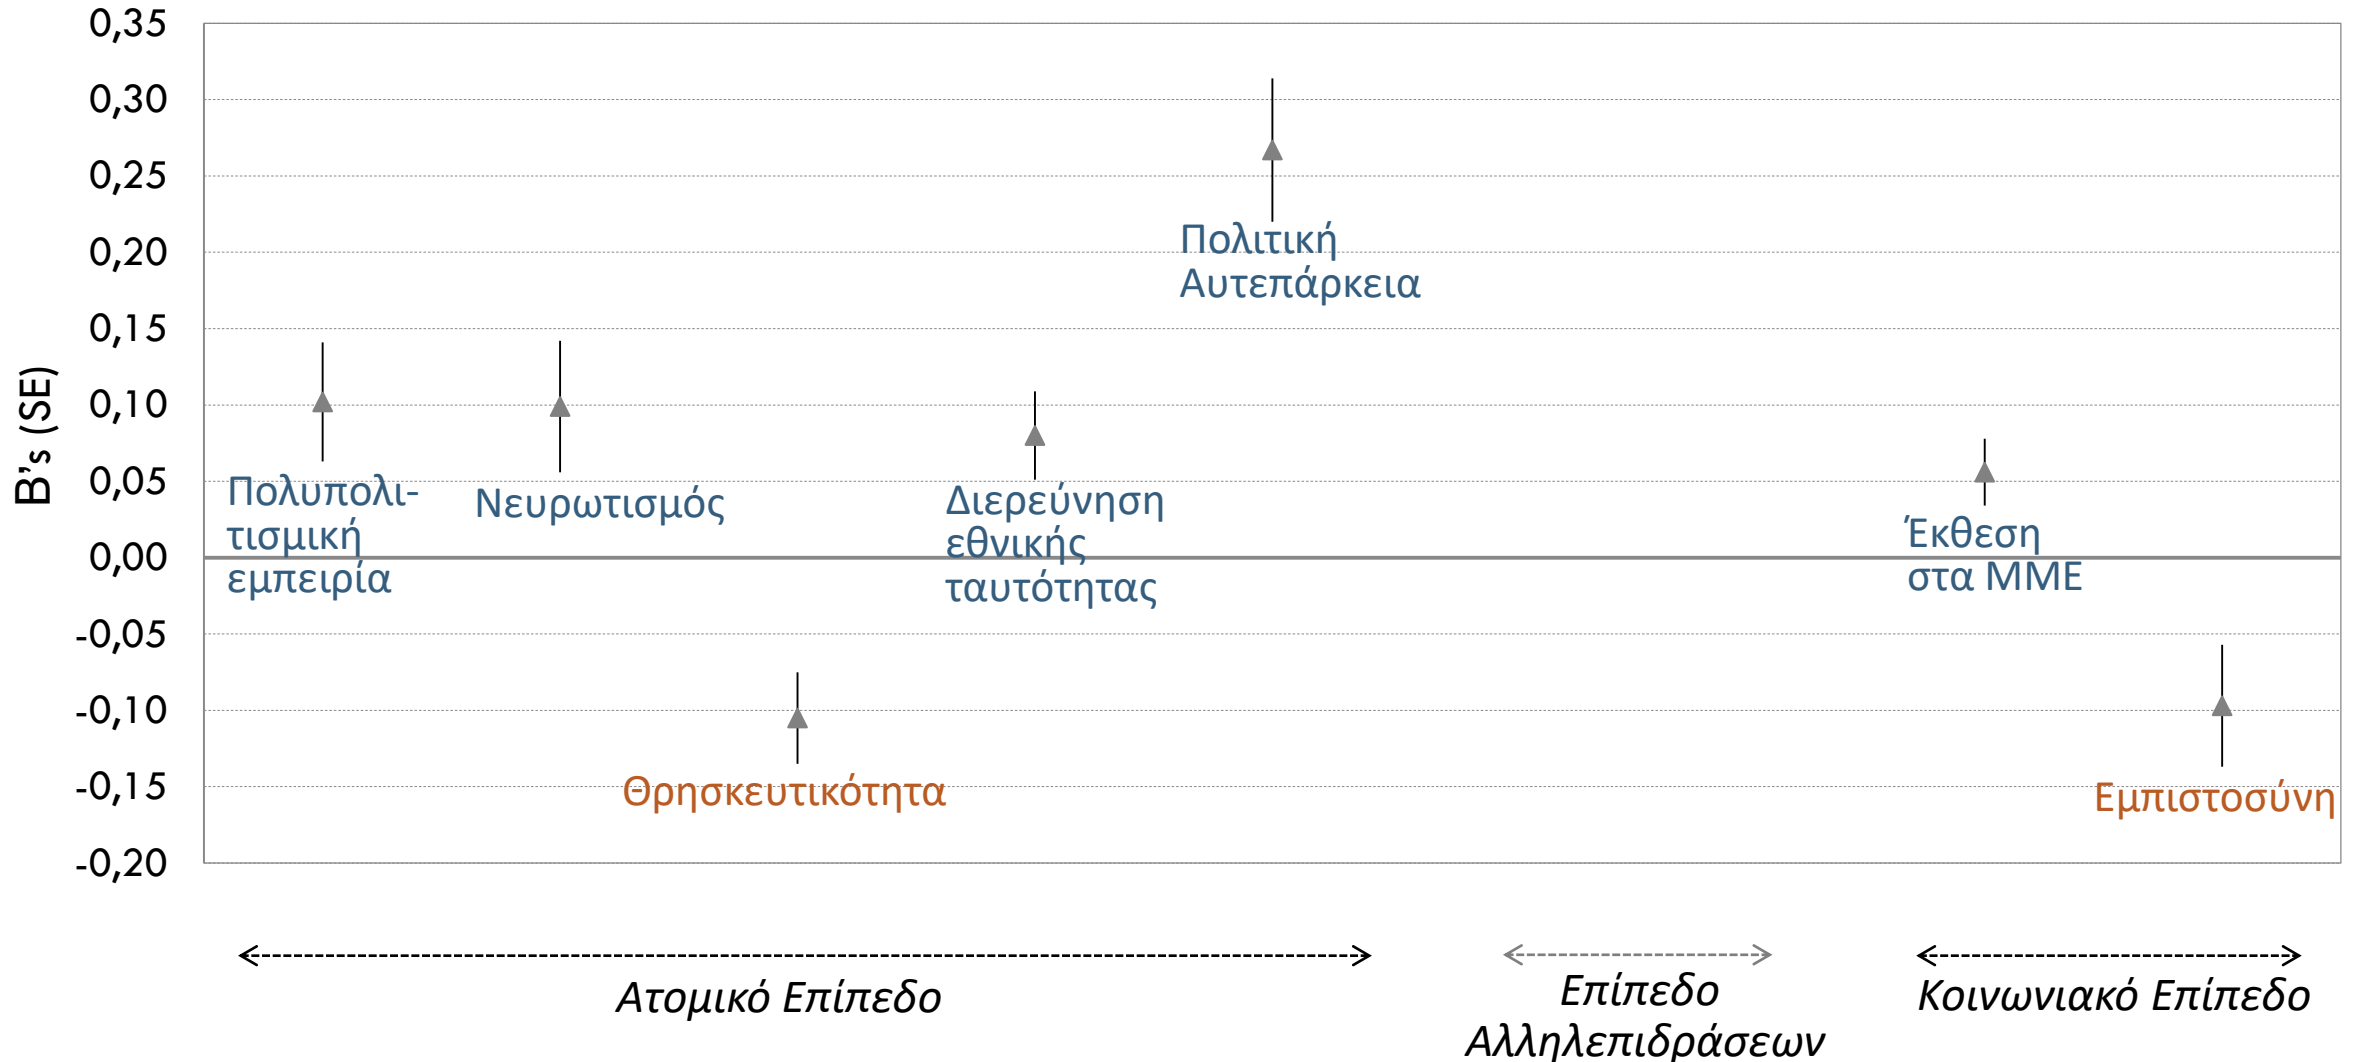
0,35
0,30
0,25
0,20
0,15
0,10
0,05
0,00
-0,05
-0,10
-0,15
-0,20

B's (SE)

Πολιτική Αυτεπάρκεια

Πολυπολιτισμική εμπειρία

Νευρωτισμός

Διερεύνηση εθνικής ταυτότητας

Έκθεση στα ΜΜΕ

Θρησκευτικότητα

Εμπιστοσύνη

Ατομικό Επίπεδο

Επίπεδο Αλληλεπιδράσεων

Κοινωνιακό Επίπεδο